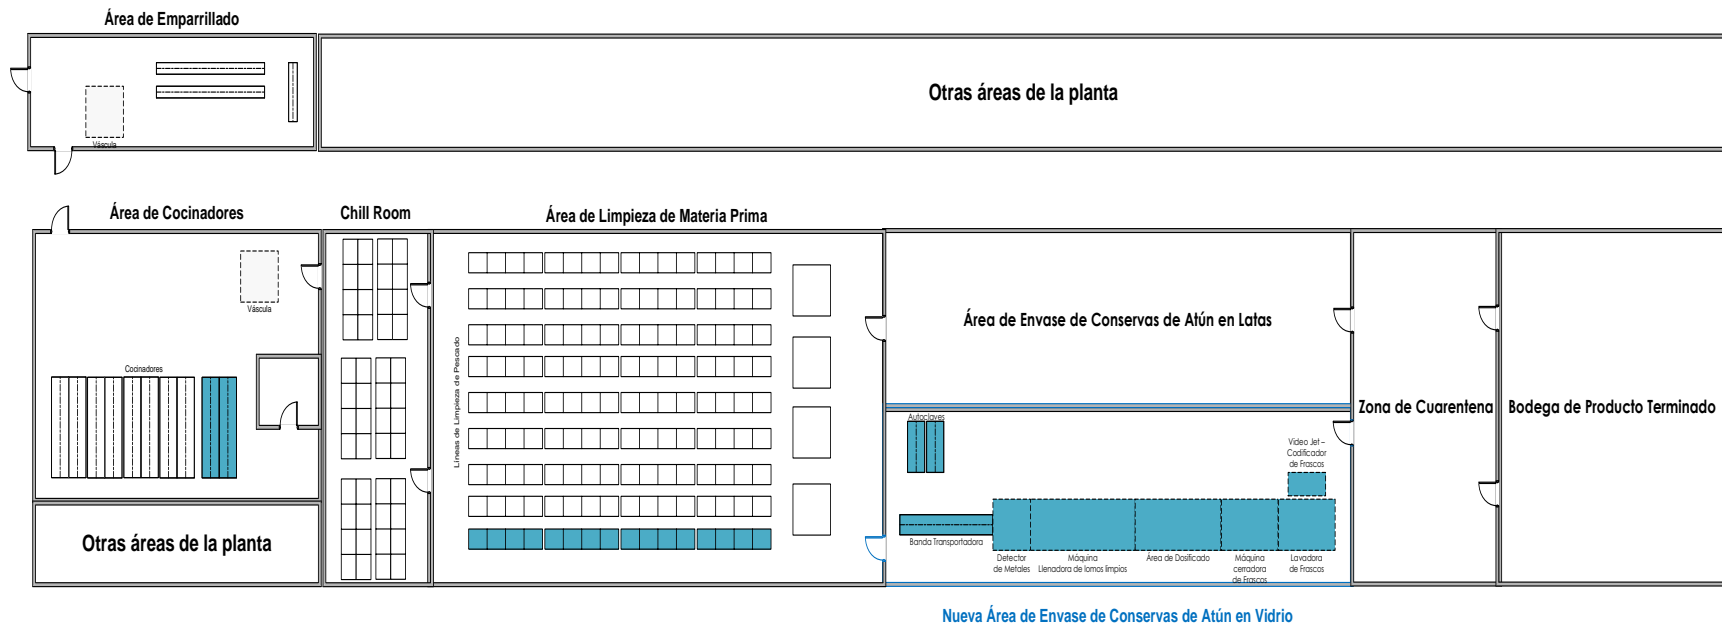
Área de Emparrillado

Váscula

Otras áreas de la planta

Área de Cocinadores

Chill Room

Área de Limpieza de Materia Prima

Váscula

Cocinadores

Líneas de Limpieza de Pescado

Área de Envase de Conservas de Atún en Latas

Zona de Cuarentena

Bodega de Producto Terminado

Autoclaves

Video Jet - Codificador de Frascos

Banda Transportadora

Detector de Metales

Máquina Llenadora de lomos limpios

Área de Dosificado

Máquina cerradora de Frascos

Lavadora de Frascos

Otras áreas de la planta

Nueva Área de Envase de Conservas de Atún en Vidrio